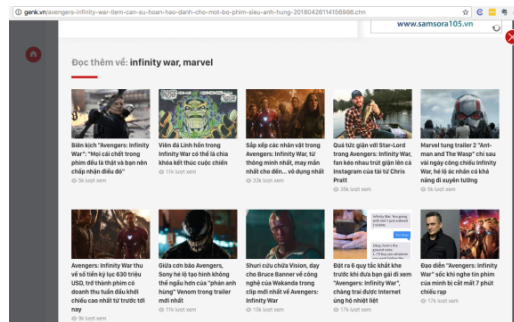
genk.vn/avengers-infinity-war-dem-can-su-hoan-hao-danh-cho-mot-bo-phim-sieu-anh-hung-20180426114156998.chn

www.samsora105.vn

Đọc thêm về: infinity war, marvel

Biên kịch "Avengers: Infinity War": "Mọi cái chết trong phim đều là thật và bạn nên chấp nhận điều đó"
5k lượt xem

Viên đá Linh hồn trong Infinity War có thể là chìa khóa kết thúc cuộc chiến
11k lượt xem

Sắp xếp các nhân vật trong Avengers: Infinity War, từ thông minh nhất, may mắn nhất cho đến... vô dụng nhất
22k lượt xem

Quá tức giận với Star-Lord trong Avengers: Infinity War, fan kéo nhau trút giận lên cả Instagram của tài tử Chris Pratt
35k lượt xem

Marvel tung trailer 2 "Ant-man and The Wasp" chỉ sau vài ngày công chiếu Infinity War, hé lộ ác nhân có khả năng đi xuyên tường
5k lượt xem

Avengers: Infinity War thu về số tiền kỷ lục 630 triệu USD, trở thành phim có doanh thu tuần đầu khởi chiếu cao nhất từ trước tới nay
5k lượt xem

Giữa cơn bão Avengers, Sony hé lộ tạo hình khủng thế ngầu hơn của "phản anh hùng" Venom trong trailer mới nhất
11k lượt xem

Shuri cứu chữa Vision, dạy cho Bruce Banner về công nghệ của Wakanda trong cắp mới nhất về Avengers: Infinity War
10k lượt xem

Đột ra 6 quy tắc khắt khe trước khi đưa bạn gái đi xem "Avengers: Infinity War", chàng trai được Internet ủng hộ nhiệt liệt
17k lượt xem

Đạo diễn "Avengers: Infinity War" sốc khi nghe tin phim của mình bị cắt mất 7 phút chiếu rạp
17k lượt xem